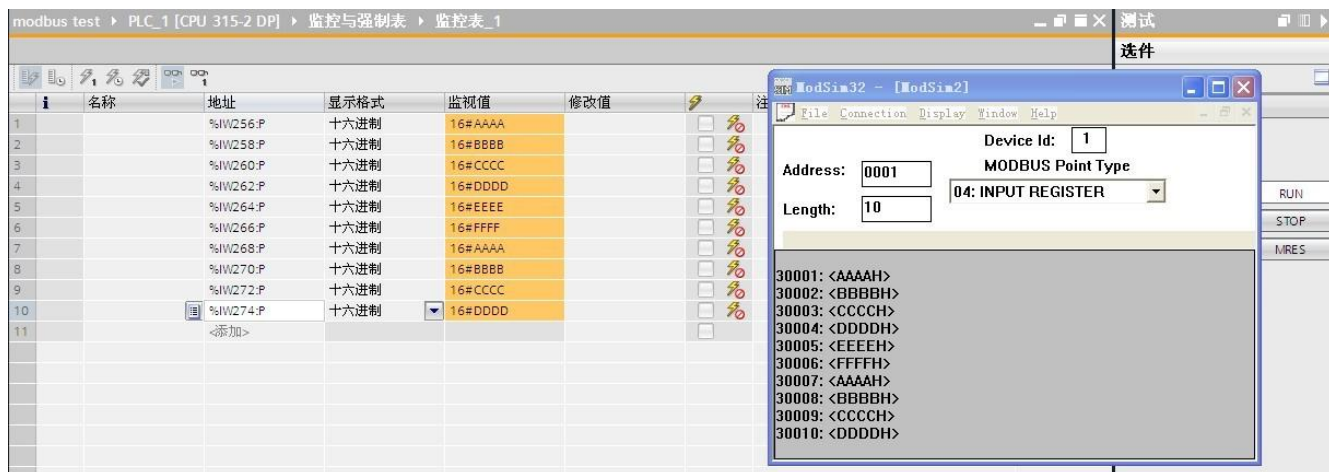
modbus test ▸ PLC_1 [CPU 315-2 DP] ▸ 监控与强制表 ▸ 监控表_1

测试

选件

| i | 名称 | 地址 | 显示格式 | 监视值 | 修改值 | 注 |
|---|---|---|---|---|---|---|
| 1 | | %IW256:P | 十六进制 | 16#AAAA | | |
| 2 | | %IW258:P | 十六进制 | 16#BBBB | | |
| 3 | | %IW260:P | 十六进制 | 16#CCCC | | |
| 4 | | %IW262:P | 十六进制 | 16#DDDD | | |
| 5 | | %IW264:P | 十六进制 | 16#EEEE | | |
| 6 | | %IW266:P | 十六进制 | 16#FFFF | | |
| 7 | | %IW268:P | 十六进制 | 16#AAAA | | |
| 8 | | %IW270:P | 十六进制 | 16#BBBB | | |
| 9 | | %IW272:P | 十六进制 | 16#CCCC | | |
| 10 | | %IW274:P | 十六进制 | 16#DDDD | | |
| 11 | | <添加> | | | | |

ModSim32 - [ModSim2]

File Connection Display Window Help

Device Id: 1

MODBUS Point Type

Address: 0001

04: INPUT REGISTER

Length: 10

30001: <AAAAH>
30002: <BBBBH>
30003: <CCCCH>
30004: <DDDDH>
30005: <EEEEH>
30006: <FFFFH>
30007: <AAAAH>
30008: <BBBBH>
30009: <CCCCH>
30010: <DDDDH>

RUN
STOP
MRES